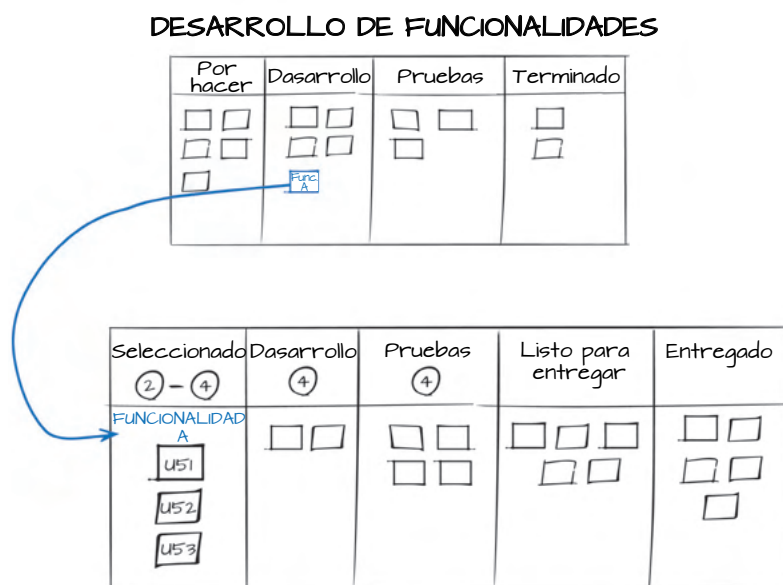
DESARROLLO DE FUNCIONALIDADES

| Por hacer | Dasarrollo | Pruebas | Terminado |
|---|---|---|---|
| | Func. A | | |

| Seleccionado ② – ④ | Dasarrollo ④ | Pruebas ④ | Listo para entregar | Entregado |
|---|---|---|---|---|
| FUNCIONALIDAD A US1 US2 US3 | | | | |